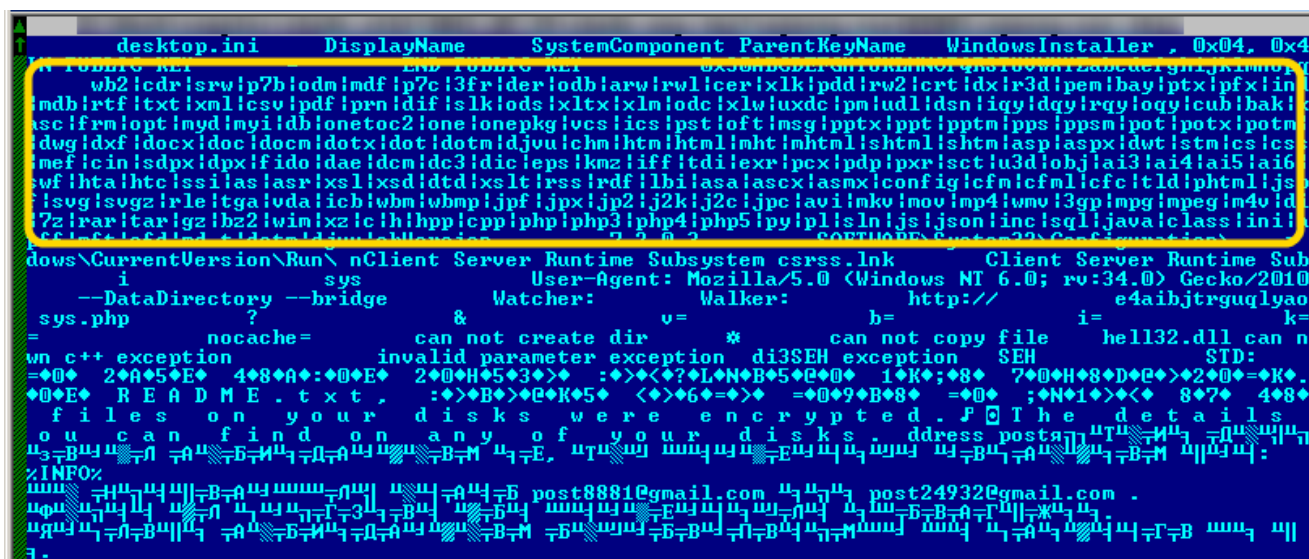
desktop.ini DisplayName SystemComponent ParentKeyName WindowsInstaller , 0x04, 0x4
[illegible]
wb2|cdr|srw|p7b|odm|mdf|p7c|3fr|der|odb|arw|rwl|cer|xlk|pdd|rw2|crt|dx|r3d|pem|bay|ptx|pfx|in
mdb|rtf|txt|xml|csv|pdf|prn|dif|slk|ods|xltx|xlm|odc|xlw|uxdc|pm|udl|dsn|iqy|dqy|rqy|oqy|cub|bak|
asc|frm|opt|myd|myi|db|onetoc2|one|onepkg|vcs|ics|pst|oft|msg|pptx|ppt|pptm|pps|ppsm|pot|potx|potm
dwg|dxf|docx|doc|docm|dotx|dot|dotm|djvu|chm|htm|html|mht|mhtml|shtml|shtm|asp|aspx|dwt|stm|cs|cs
mef|cin|sdpx|dpx|fido|dae|dcm|dc3|dic|eps|kmz|iff|tdi|exr|pcx|pdp|pxr|sct|u3d|obj|ai3|ai4|ai5|ai6
swf|hta|htc|ssi|as|asr|xsl|xsd|dtd|xslt|rss|rdf|lbi|asa|ascx|asmx|config|cfm|cfml|cfc|tld|phtml|js
|svg|svgz|rle|tga|vda|icb|wbm|wbmp|jpf|jpx|jp2|j2k|j2c|jpc|avi|mkv|mov|mp4|wmv|3gp|mpg|mpeg|m4v|d
7z|rar|tar|gz|bz2|wim|xz|c|h|hpp|cpp|php|php3|php4|php5|py|pl|sln|js|json|inc|sql|java|class|ini|
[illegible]
dows\CurrentVersion\Run\ nClient Server Runtime Subsystem csrss.lnk Client Server Runtime Sub
i sys User-Agent: Mozilla/5.0 (Windows NT 6.0; rv:34.0) Gecko/2010
--DataDirectory --bridge Watcher: Walker: http:// e4aibjtrguqlyao
sys.php ? & v= b= i= k=
= nocache= can not create dir can not copy file hell32.dll can n
wn c++ exception invalid parameter exception di3SEH exception SEH STD:
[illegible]
R E A D M E . t x t ,
f i l e s o n y o u r d i s k s w e r e e n c r y p t e d . T h e d e t a i l s
o u c a n f i n d o n a n y o f y o u r d i s k s . ddress posts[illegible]
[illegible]
%INFO%
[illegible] post8881@gmail.com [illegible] post24932@gmail.com .
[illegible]